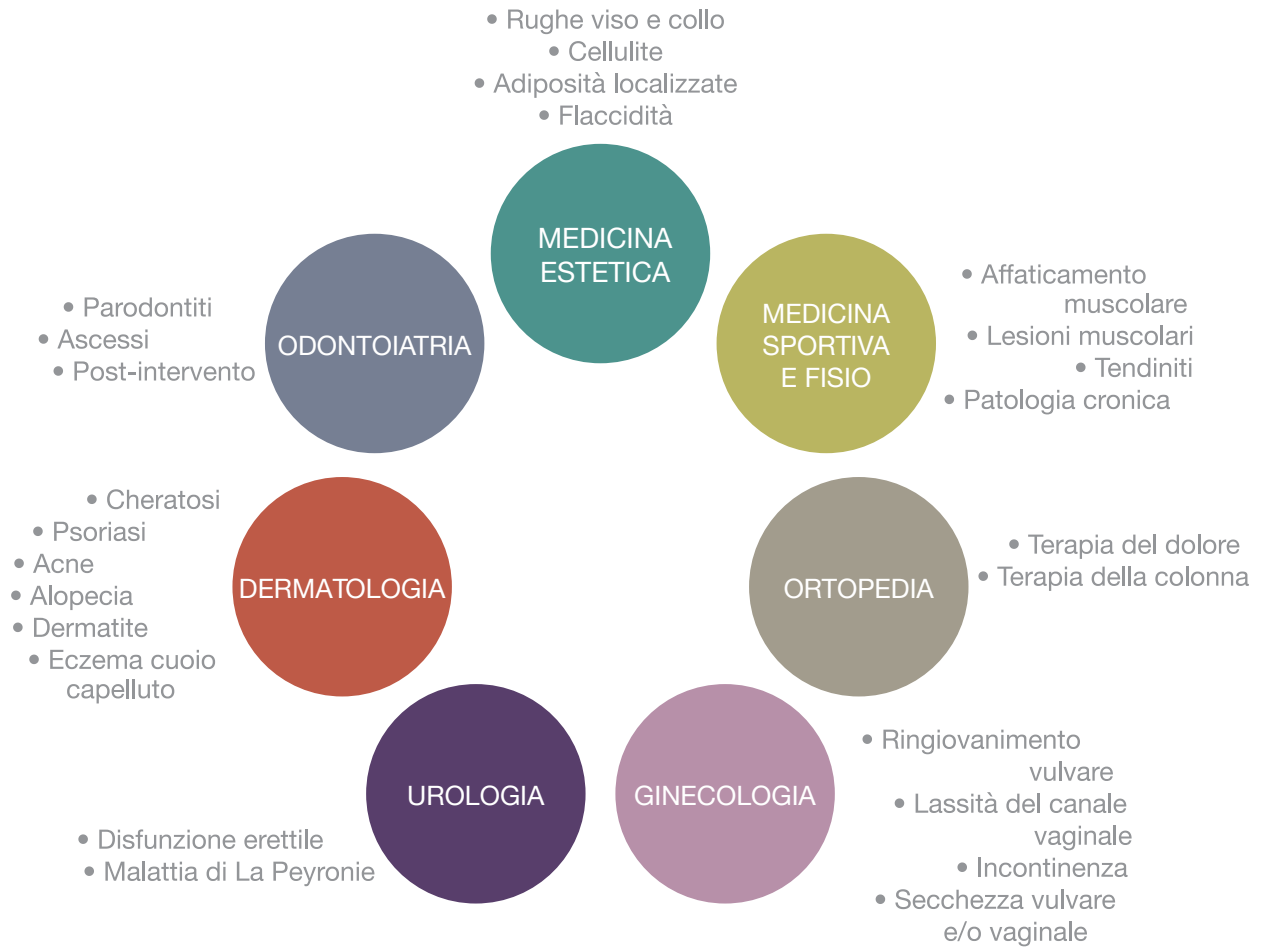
• Rughe viso e collo
• Cellulite
• Adiposità localizzate
• Flaccidità

MEDICINA ESTETICA

MEDICINA SPORTIVA E FISIO

• Affaticamento muscolare
• Lesioni muscolari
• Tendiniti
• Patologia cronica

ORTOPEDIA

• Terapia del dolore
• Terapia della colonna

GINECOLOGIA

• Ringiovanimento vulvare
• Lassità del canale vaginale
• Incontinenza
• Secchezza vulvare e/o vaginale

UROLOGIA

• Disfunzione erettile
• Malattia di La Peyronie

DERMATOLOGIA

• Cheratosi
• Psoriasi
• Acne
• Alopecia
• Dermatite
• Eczema cuoio capelluto

ODONTOIATRIA

• Parodontiti
• Ascessi
• Post-intervento